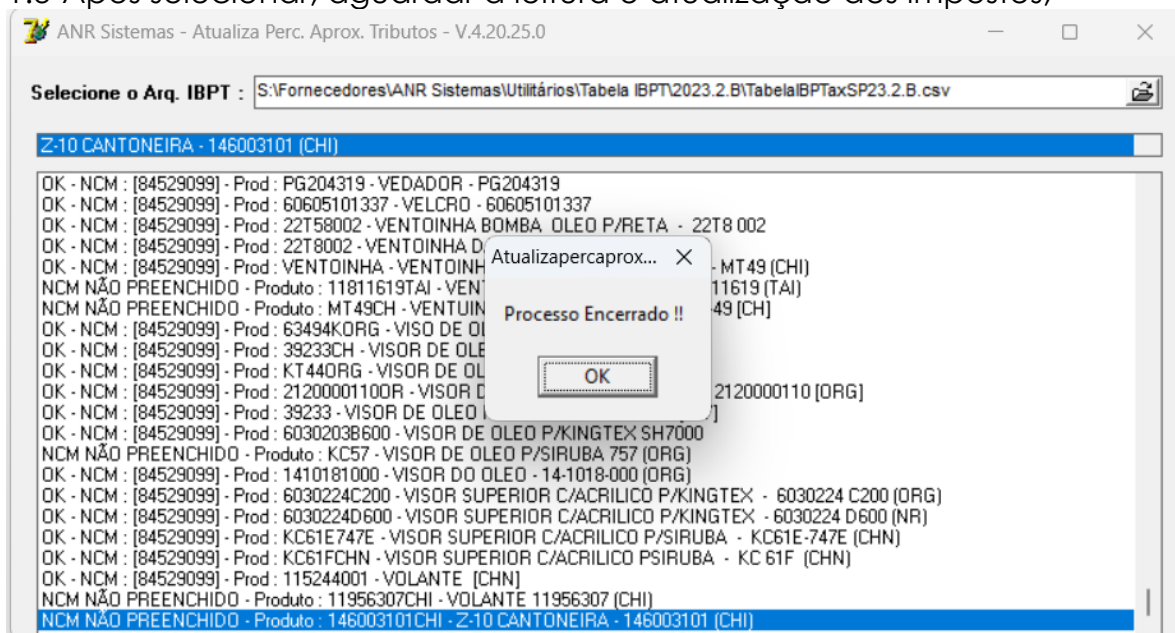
ANR Sistemas - Atualiza Perc. Aprox. Tributos - V.4.20.25.0

Selecione o Arq. IBPT : S:\Fornecedores\ANR Sistemas\Utilitários\Tabela IBPT\2023.2.B\TabelaIBPTaxSP23.2.B.csv

Z-10 CANTONEIRA - 146003101 (CHI)

OK - NCM : [84529099] - Prod : PG204319 - VEDADOR - PG204319
OK - NCM : [84529099] - Prod : 60605101337 - VELCRO - 60605101337
OK - NCM : [84529099] - Prod : 22T58002 - VENTOINHA BOMBA OLEO P/RETA - 22T8 002
OK - NCM : [84529099] - Prod : 22T8002 - VENTOINHA D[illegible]
OK - NCM : [84529099] - Prod : VENTOINHA - VENTOINH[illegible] - MT49 (CHI)
NCM NÃO PREENCHIDO - Produto : 11811619TAI - VENT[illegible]11619 (TAI)
NCM NÃO PREENCHIDO - Produto : MT49CH - VENTUIN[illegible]49 [CH]
OK - NCM : [84529099] - Prod : 63494KORG - VISOR DE OL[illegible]
OK - NCM : [84529099] - Prod : 39233CH - VISOR DE OLE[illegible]
OK - NCM : [84529099] - Prod : KT44ORG - VISOR DE OL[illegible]
OK - NCM : [84529099] - Prod : 2120000110OR - VISOR D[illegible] 2120000110 [ORG]
OK - NCM : [84529099] - Prod : 39233 - VISOR DE OLEO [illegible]
OK - NCM : [84529099] - Prod : 6030203B600 - VISOR DE OLEO P/KINGTEX SH7000
NCM NÃO PREENCHIDO - Produto : KC57 - VISOR DE OLEO P/SIRUBA 757 (ORG)
OK - NCM : [84529099] - Prod : 1410181000 - VISOR DO OLEO - 14-1018-000 (ORG)
OK - NCM : [84529099] - Prod : 6030224C200 - VISOR SUPERIOR C/ACRILICO P/KINGTEX - 6030224 C200 (ORG)
OK - NCM : [84529099] - Prod : 6030224D600 - VISOR SUPERIOR C/ACRILICO P/KINGTEX - 6030224 D600 (NR)
OK - NCM : [84529099] - Prod : KC61E747E - VISOR SUPERIOR C/ACRILICO P/SIRUBA - KC61E-747E (CHN)
OK - NCM : [84529099] - Prod : KC61FCHN - VISOR SUPERIOR C/ACRILICO PSIRUBA - KC 61F (CHN)
OK - NCM : [84529099] - Prod : 115244001 - VOLANTE [CHN]
NCM NÃO PREENCHIDO - Produto : 11956307CHI - VOLANTE 11956307 (CHI)
NCM NÃO PREENCHIDO - Produto : 146003101CHI - Z-10 CANTONEIRA - 146003101 (CHI)

Atualizapercaprox...
Processo Encerrado !!
OK